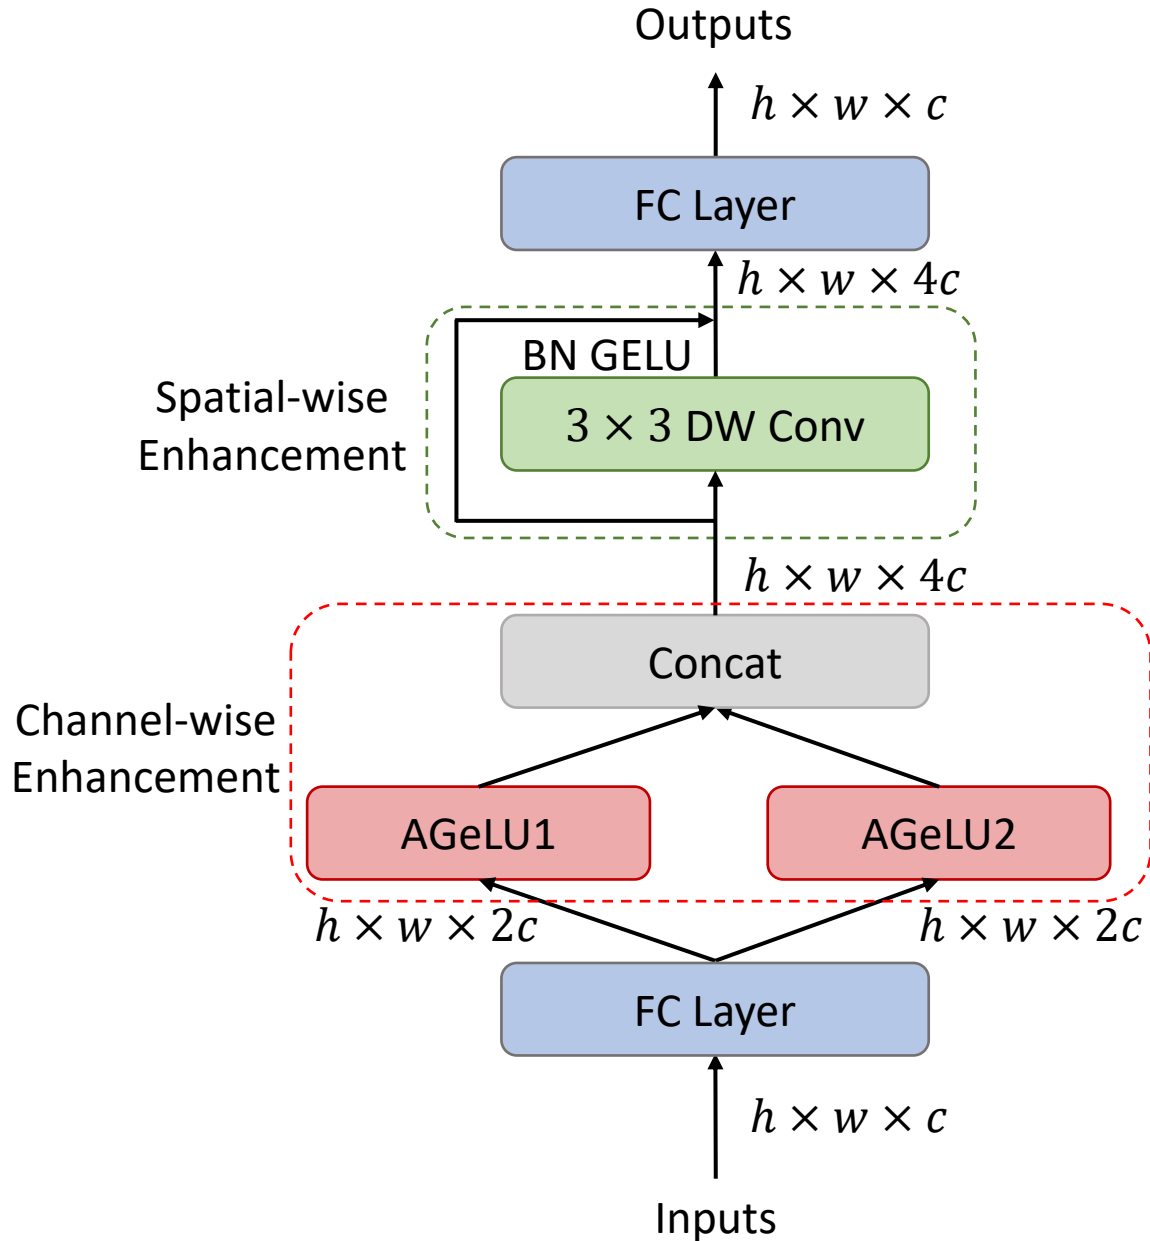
Outputs

$h \times w \times c$

FC Layer

$h \times w \times 4c$

BN GELU

Spatial-wise Enhancement

$3 \times 3$ DW Conv

$h \times w \times 4c$

Concat

Channel-wise Enhancement

AGeLU1

AGeLU2

$h \times w \times 2c$

$h \times w \times 2c$

FC Layer

$h \times w \times c$

Inputs